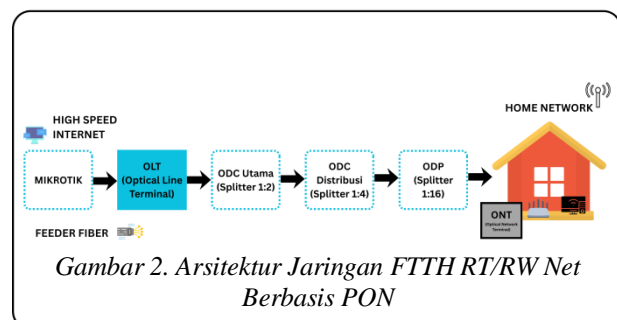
HIGH SPEED INTERNET

HOME NETWORK

MIKROTIK

OLT (Optical Line Terminal)

ODC Utama (Splitter 1:2)

ODC Distribusi (Splitter 1:4)

ODP (Splitter 1:16)

ONT (Optical Network Terminal)

FEEDER FIBER

Gambar 2. Arsitektur Jaringan FTTH RT/RW Net Berbasis PON